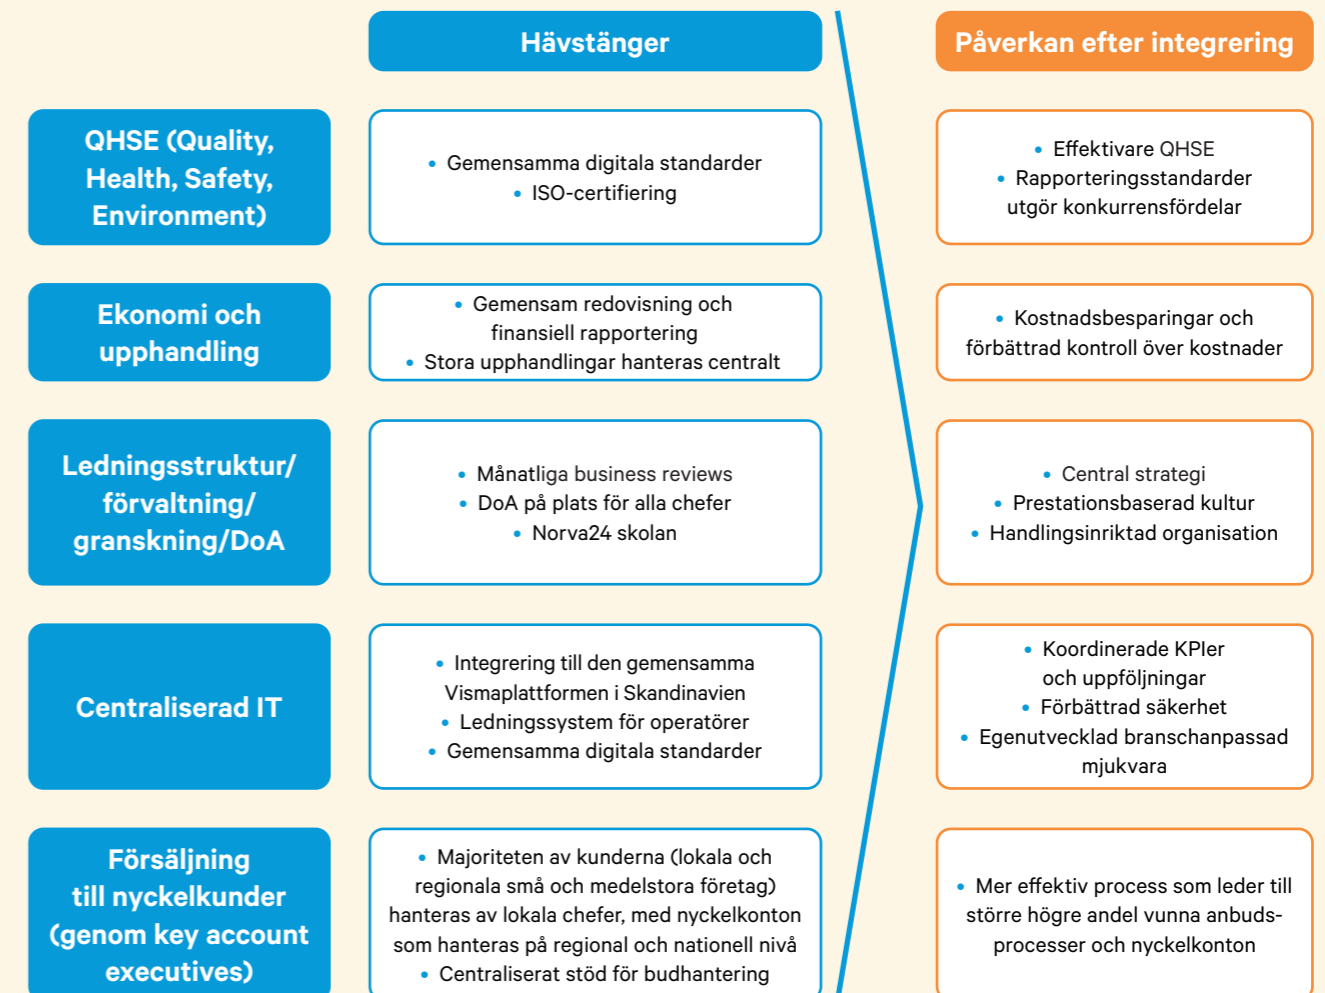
Hävstänger

Påverkan efter integrering

QHSE (Quality, Health, Safety, Environment)

• Gemensamma digitala standarder
• ISO-certifiering

• Effektivare QHSE
• Rapporteringsstandarder utgör konkurrensfördelar

Ekonomi och upphandling

• Gemensam redovisning och finansiell rapportering
• Stora upphandlingar hanteras centralt

• Kostnadsbesparingar och förbättrad kontroll över kostnader

Ledningsstruktur/ förvaltning/ granskning/DoA

• Månatliga business reviews
• DoA på plats för alla chefer
• Norva24 skolan

• Central strategi
• Prestationsbaserad kultur
• Handlingsinriktad organisation

Centraliserad IT

• Integrering till den gemensamma Vismaplattformen i Skandinavien
• Ledningssystem för operatörer
• Gemensamma digitala standarder

• Koordinerade KPIer och uppföljningar
• Förbättrad säkerhet
• Egenutvecklad branschanpassad mjukvara

Försäljning till nyckelkunder (genom key account executives)

• Majoriteten av kunderna (lokala och regionala små och medelstora företag) hanteras av lokala chefer, med nyckelkonton som hanteras på regional och nationell nivå
• Centraliserat stöd för budhantering

• Mer effektiv process som leder till större högre andel vunna anbudsprocesser och nyckelkonton